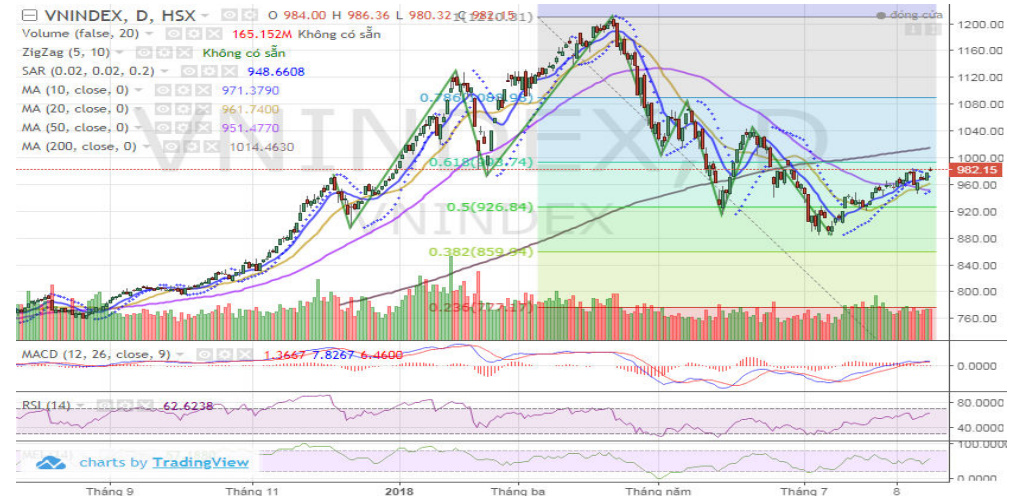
VNINDEX, D, HSX O 984.00 H 986.36 L 980.32 C 982.15
Volume (false, 20) 165.152M Không có sẵn
ZigZag (5, 10) Không có sẵn
SAR (0.02, 0.02, 0.2) 948.6608
MA (10, close, 0) 971.3790
MA (20, close, 0) 961.7400
MA (50, close, 0) 951.4770
MA (200, close, 0) 1014.4630
đóng cửa
1(1210.31)
0.786(1089.98)
0.618(993.74)
0.5(926.84)
0.382(859.94)
0.236(777.17)
VNINDEX
1200.00
1160.00
1120.00
1080.00
1040.00
1000.00
982.15
960.00
920.00
880.00
840.00
800.00
760.00
MACD (12, 26, close, 9) 1.2667 7.8267 6.4600
0.0000
RSI (14) 62.6238
80.0000
40.0000
100.0000
0.0000
charts by TradingView
Tháng 9
Tháng 11
2018
Tháng ba
Tháng năm
Tháng 7
8